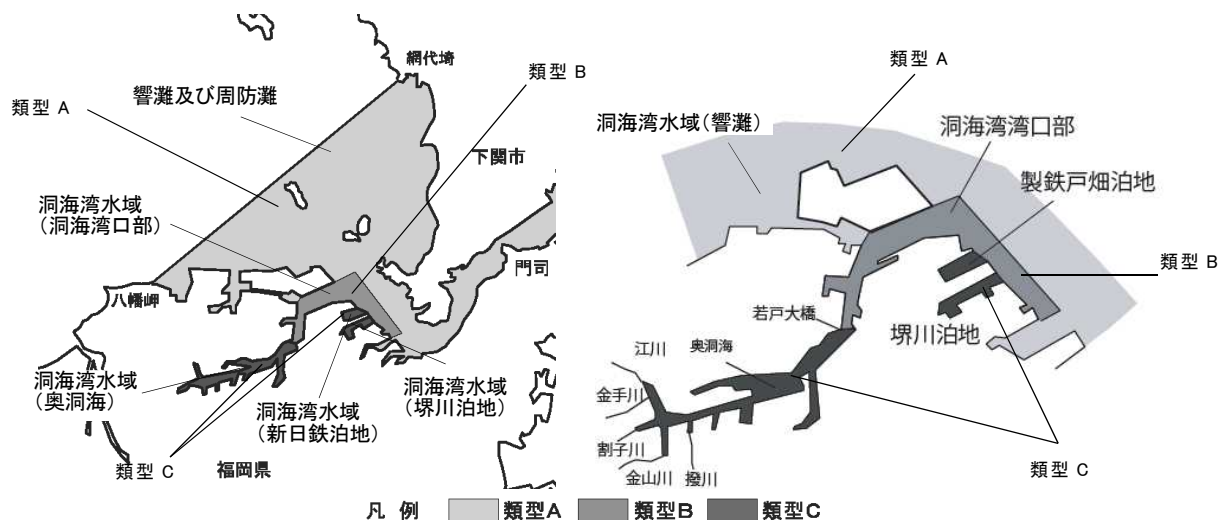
綱代埼
類型 B
響灘及び周防灘
類型 A
下関市
洞海湾水域
(洞海湾口部)
門司
八幡岬
洞海湾水域
(奥洞海)
洞海湾水域
(新日鉄泊地)
洞海湾水域
(堺川泊地)
類型 C
福岡県

類型 A
洞海湾水域(響灘)
洞海湾湾口部
製鉄戸畑泊地
類型 B
若戸大橋
堺川泊地
江川
奥洞海
金手川
割子川
金山川
撥川
類型 C

凡 例 類型A 類型B 類型C